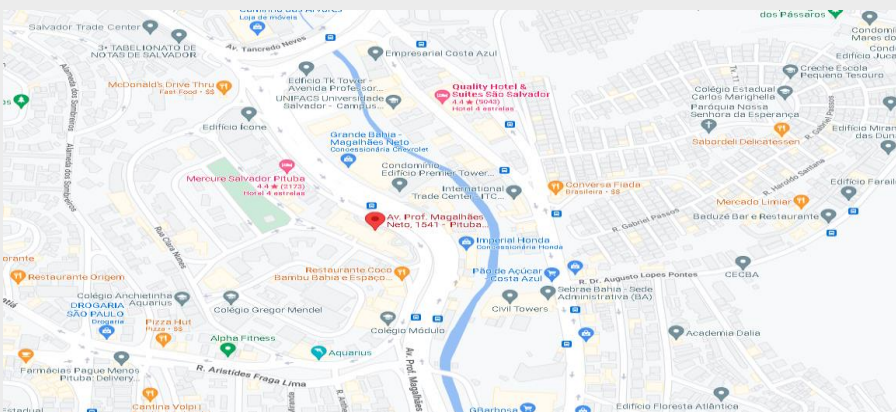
Salvador Trade Center
Loja de móveis
dos Pássaros
Av. Tancredo Neves
Empresarial Costa Azul
3º TABELIONATO DE NOTAS DE SALVADOR
Condomi
Edifício
McDonald's Drive Thru
Fast Food · $$
Edifício Tk Tower - Avenida Professor...
Quality Hotel & Suítes São Salvador
4.4 ★ (5043)
Hotel 4 estrelas
Creche Escola Pequeno Tesouro
Colégio Estadual Carlos Marighella
UNIFACS Universidade Salvador - Campus...
Paróquia Nossa Senhora da Esperança
Alameda dos Sombreiros
Alameda dos Sombreiros
Edifício Icone
Grande Bahia - Magalhães Neto
Concessionária Chevrolet
Sabordeli Delicatessen
Edifício Mirante das Águas
Condomínio Edifício Premier Tower...
Mercure Salvador Pituba
4.4 ★ (2173)
Hotel 4 estrelas
International Trade Center - ITC...
Conversa Fiada
Brasileira · $$
Edifício Farall
R. Haroldo Santana
Mercado Limiar
Av. Prof. Magalhães Neto, 1541 - Pituba...
R. Gabriel Passos
Baduzê Bar e Restaurante
Imperial Honda
Concessionária Honda
Rua Clara Nunes
Restaurante Origem
Pão de Açúcar - Costa Azul
R. Dr. Augusto Lopes Pontes
CECBA
Restaurante Coco Bambu Bahia e Espaço...
Colégio Anchietinha Aquarius
Sebrae Bahia - Sede Administrativa (BA)
DROGARIA SÃO PAULO
Drogaria
Colégio Gregor Mendel
Civil Towers
Pizza Hut
Pizza · $$
Colégio Módulo
Academia Dalia
Alpha Fitness
Aquarius
Av. Prof. Magalhães
Farmácias Pague Menos Pituba: Delivery...
R. Aristides Fraga Lima
Cantina Volpi
Edifício Floresta Atlântica
GBarbosa